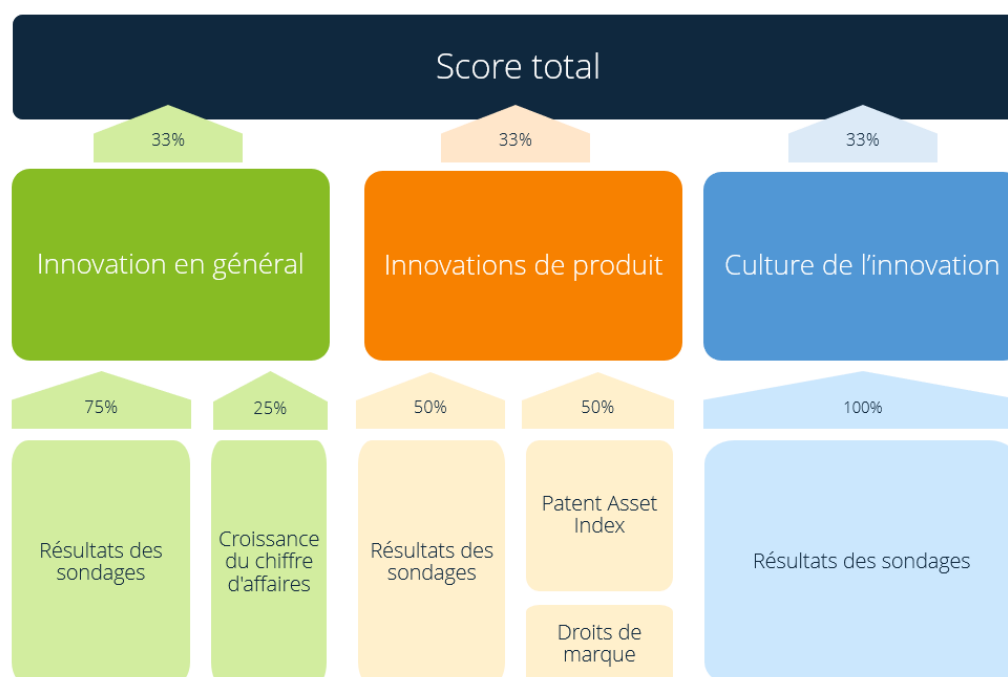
Score total

33%

33%

33%

Innovation en général

Innovations de produit

Culture de l’innovation

75%

25%

50%

50%

100%

Résultats des sondages

Croissance du chiffre d'affaires

Résultats des sondages

Patent Asset Index

Droits de marque

Résultats des sondages